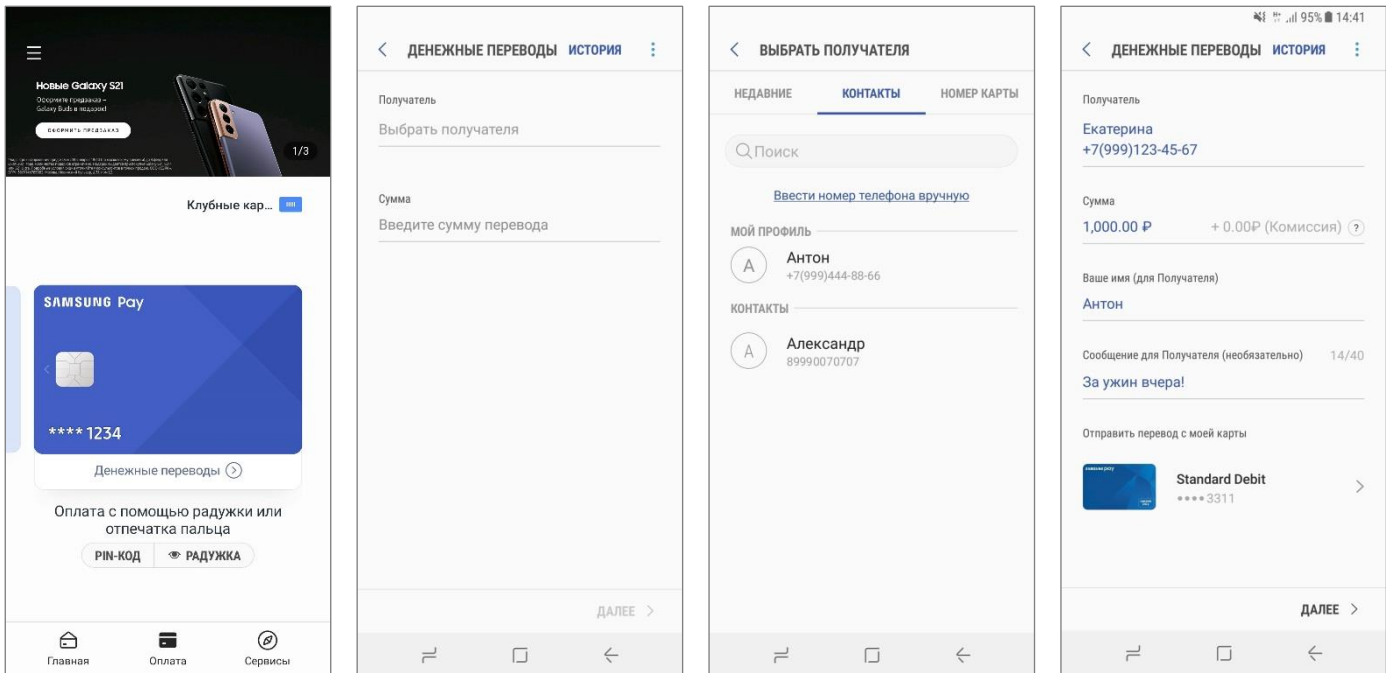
Новые Galaxy S21
Оформите предзаказ – Galaxy Buds в подарок!
ОФОРМИТЬ ПРЕДЗАКАЗ
1/3
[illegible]

Клубные кар...

SAMSUNG Pay
**** 1234
Денежные переводы

Оплата с помощью радужки или отпечатка пальца
PIN-КОД
РАДУЖКА

Главная
Оплата
Сервисы

ДЕНЕЖНЫЕ ПЕРЕВОДЫ ИСТОРИЯ

Получатель
Выбрать получателя

Сумма
Введите сумму перевода

ДАЛЕЕ

ВЫБРАТЬ ПОЛУЧАТЕЛЯ

НЕДАВНИЕ
КОНТАКТЫ
НОМЕР КАРТЫ

Поиск

Ввести номер телефона вручную

МОЙ ПРОФИЛЬ
Антон
+7(999)444-88-66

КОНТАКТЫ
Александр
89990070707

95% 14:41
ДЕНЕЖНЫЕ ПЕРЕВОДЫ ИСТОРИЯ

Получатель
Екатерина
+7(999)123-45-67

Сумма
1,000.00 ₽
+ 0.00₽ (Комиссия)

Ваше имя (для Получателя)
Антон

Сообщение для Получателя (необязательно) 14/40
За ужин вчера!

Отправить перевод с моей карты
Standard Debit
••••3311

ДАЛЕЕ